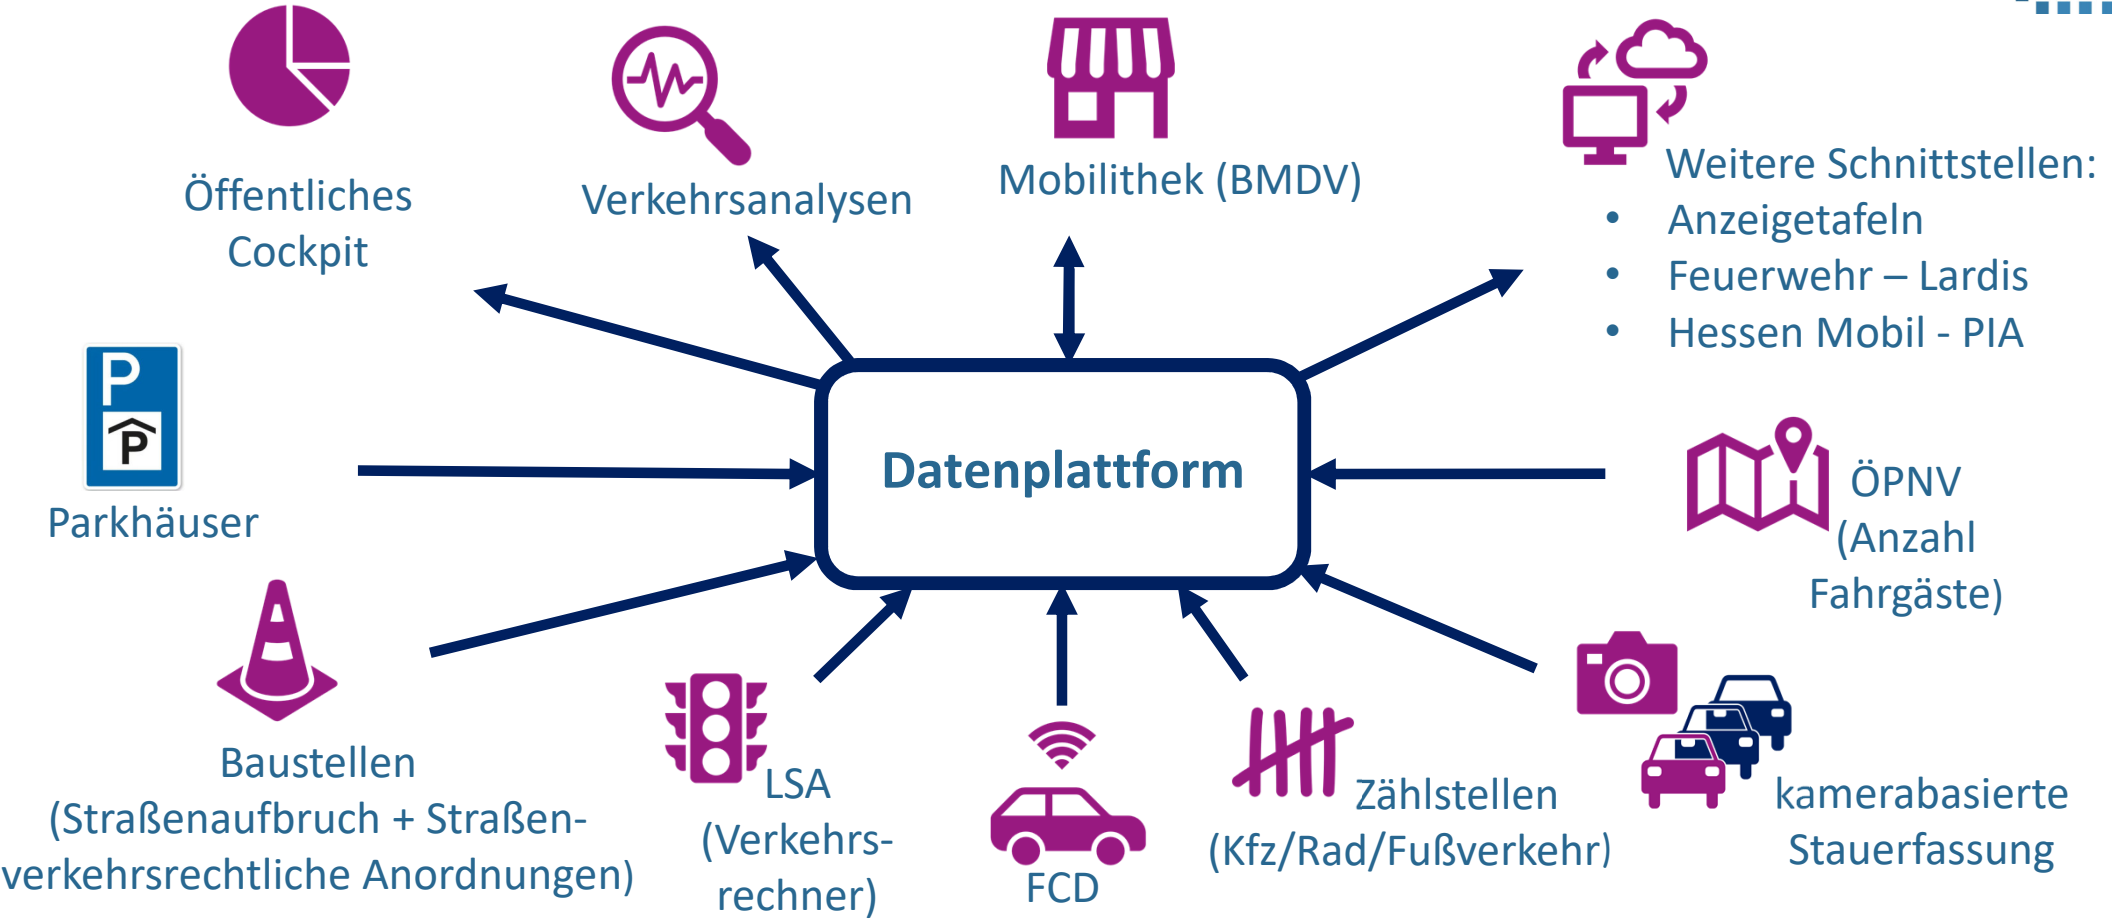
Öffentliches Cockpit

Verkehrsanalysen

Mobilithek (BMDV)

Weitere Schnittstellen:
• Anzeigetafeln
• Feuerwehr – Lardis
• Hessen Mobil - PIA

P

P

Parkhäuser

Datenplattform

ÖPNV (Anzahl Fahrgäste)

Baustellen (Straßenaufbruch + Straßenverkehrsrechtliche Anordnungen)

LSA (Verkehrsrechner)

FCD

Zählstellen (Kfz/Rad/Fußverkehr)

kamerabasierte Stauerfassung